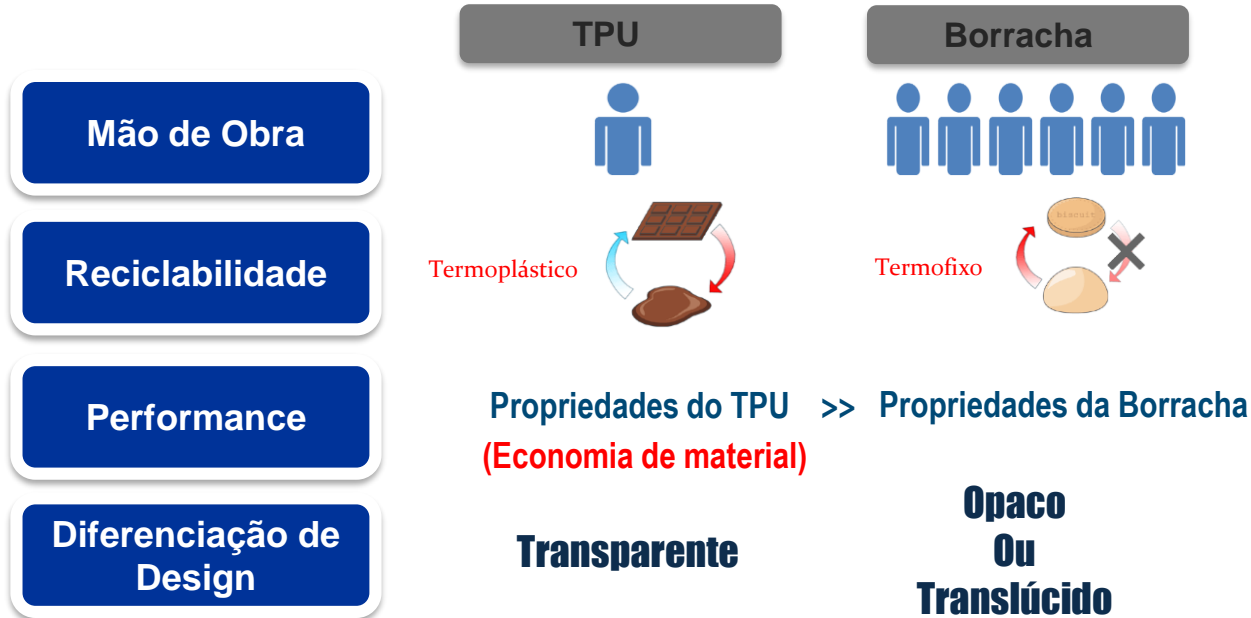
TPU

Borracha

Mão de Obra

Reciclabilidade

Termoplástico

biscuit

Termofixo

Performance

Propriedades do TPU >> Propriedades da Borracha

(Economia de material)

Diferenciação de Design

Transparente

Opaco
Ou
Translúcido